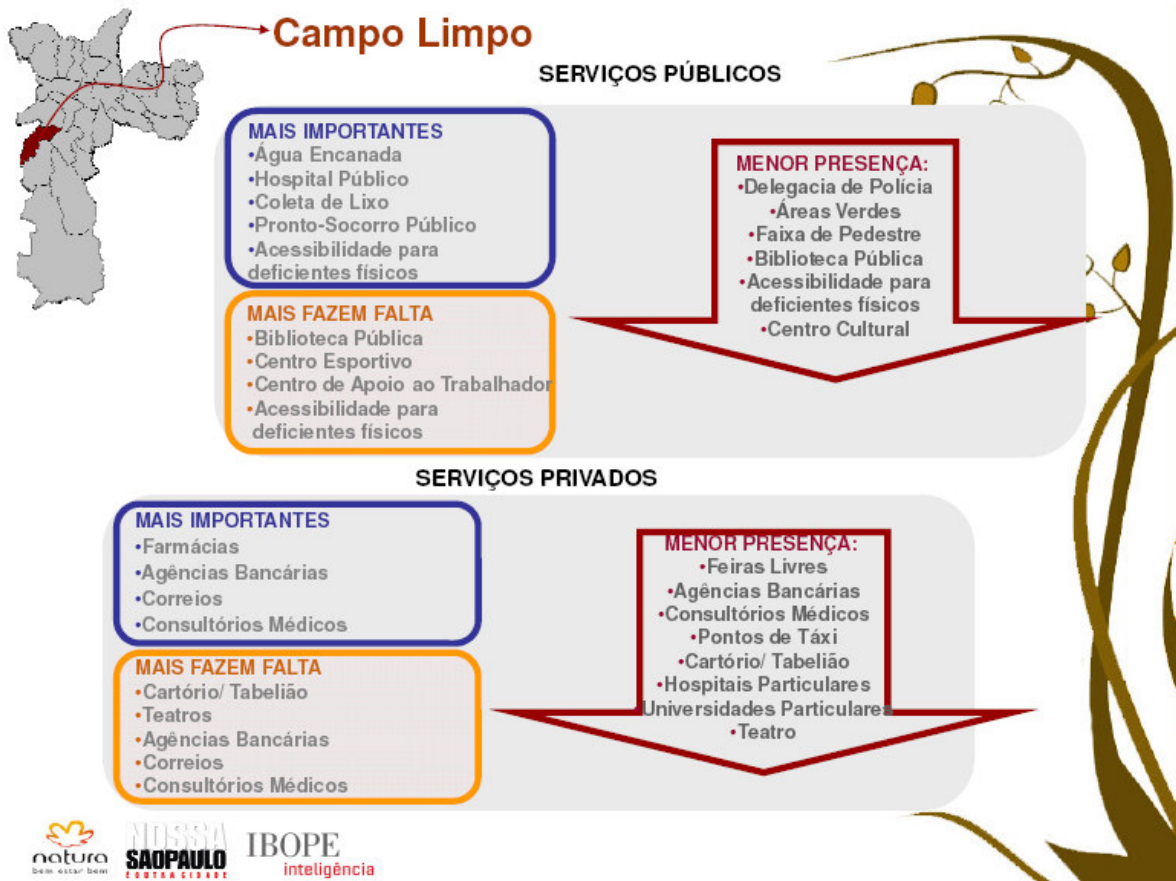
Campo Limpo

SERVIÇOS PÚBLICOS

MAIS IMPORTANTES
•Água Encanada
•Hospital Público
•Coleta de Lixo
•Pronto-Socorro Público
•Acessibilidade para deficientes físicos

MAIS FAZEM FALTA
•Biblioteca Pública
•Centro Esportivo
•Centro de Apoio ao Trabalhador
•Acessibilidade para deficientes físicos

MENOR PRESENÇA:
•Delegacia de Polícia
•Áreas Verdes
•Faixa de Pedestre
•Biblioteca Pública
•Acessibilidade para deficientes físicos
•Centro Cultural

SERVIÇOS PRIVADOS

MAIS IMPORTANTES
•Farmácias
•Agências Bancárias
•Correios
•Consultórios Médicos

MAIS FAZEM FALTA
•Cartório/ Tabelião
•Teatros
•Agências Bancárias
•Correios
•Consultórios Médicos

MENOR PRESENÇA:
•Feiras Livres
•Agências Bancárias
•Consultórios Médicos
•Pontos de Táxi
•Cartório/ Tabelião
•Hospitais Particulares
•Universidades Particulares
•Teatro

natura
bem estar bem
NOSSA SÃO PAULO
OUTRA CIDADE
IBOPE
inteligência